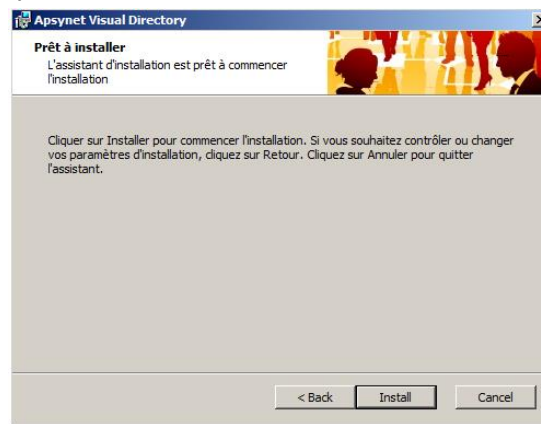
Apsynet Visual Directory

Prêt à installer
L'assistant d'installation est prêt à commencer l'installation

Cliquer sur Installer pour commencer l'installation. Si vous souhaitez contrôler ou changer vos paramètres d'installation, cliquez sur Retour. Cliquez sur Annuler pour quitter l'assistant.

< Back
Install
Cancel